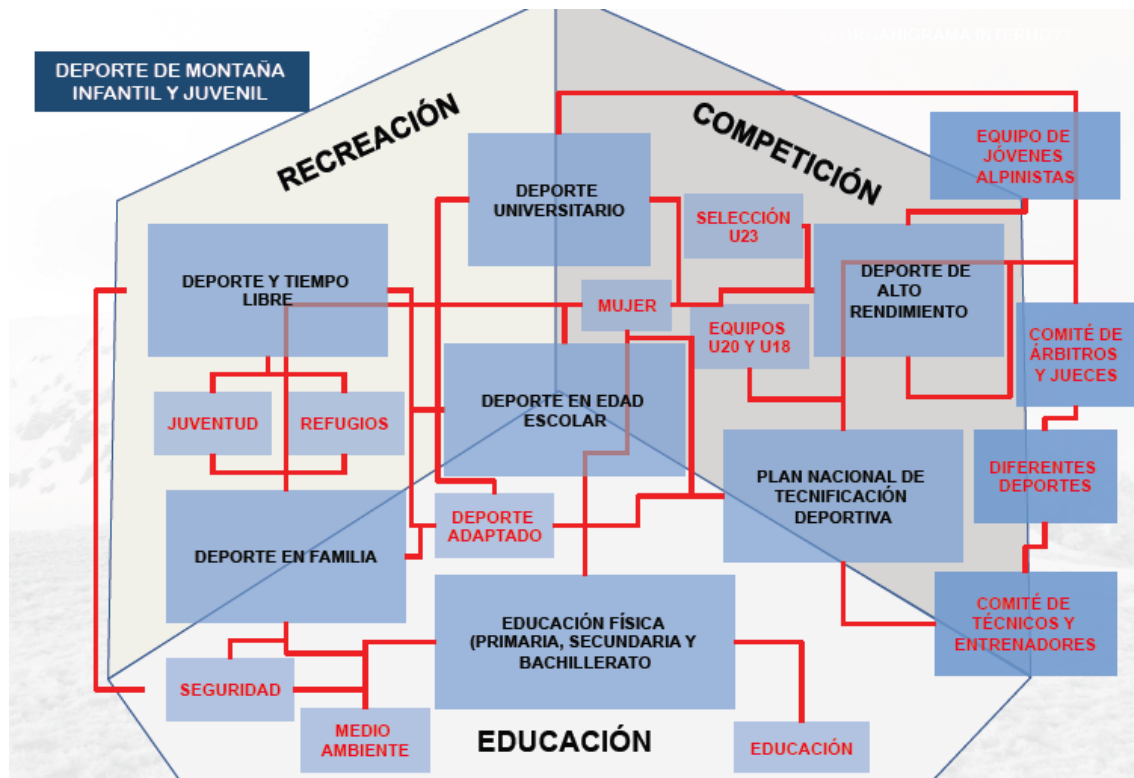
DEPORTE DE MONTAÑA INFANTIL Y JUVENIL

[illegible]

RECREACIÓN

COMPETICIÓN

DEPORTE UNIVERSITARIO

SELECCIÓN U23

EQUIPO DE JÓVENES ALPINISTAS

DEPORTE Y TIEMPO LIBRE

MUJER

DEPORTE DE ALTO RENDIMIENTO

EQUIPOS U20 Y U18

COMITÉ DE ÁRBITROS Y JUECES

JUVENTUD

REFUGIOS

DEPORTE EN EDAD ESCOLAR

PLAN NACIONAL DE TECNIFICACIÓN DEPORTIVA

DIFERENTES DEPORTES

DEPORTE ADAPTADO

DEPORTE EN FAMILIA

COMITÉ DE TÉCNICOS Y ENTRENADORES

EDUCACIÓN FÍSICA (PRIMARIA, SECUNDARIA Y BACHILLERATO

SEGURIDAD

MEDIO AMBIENTE

EDUCACIÓN

EDUCACIÓN